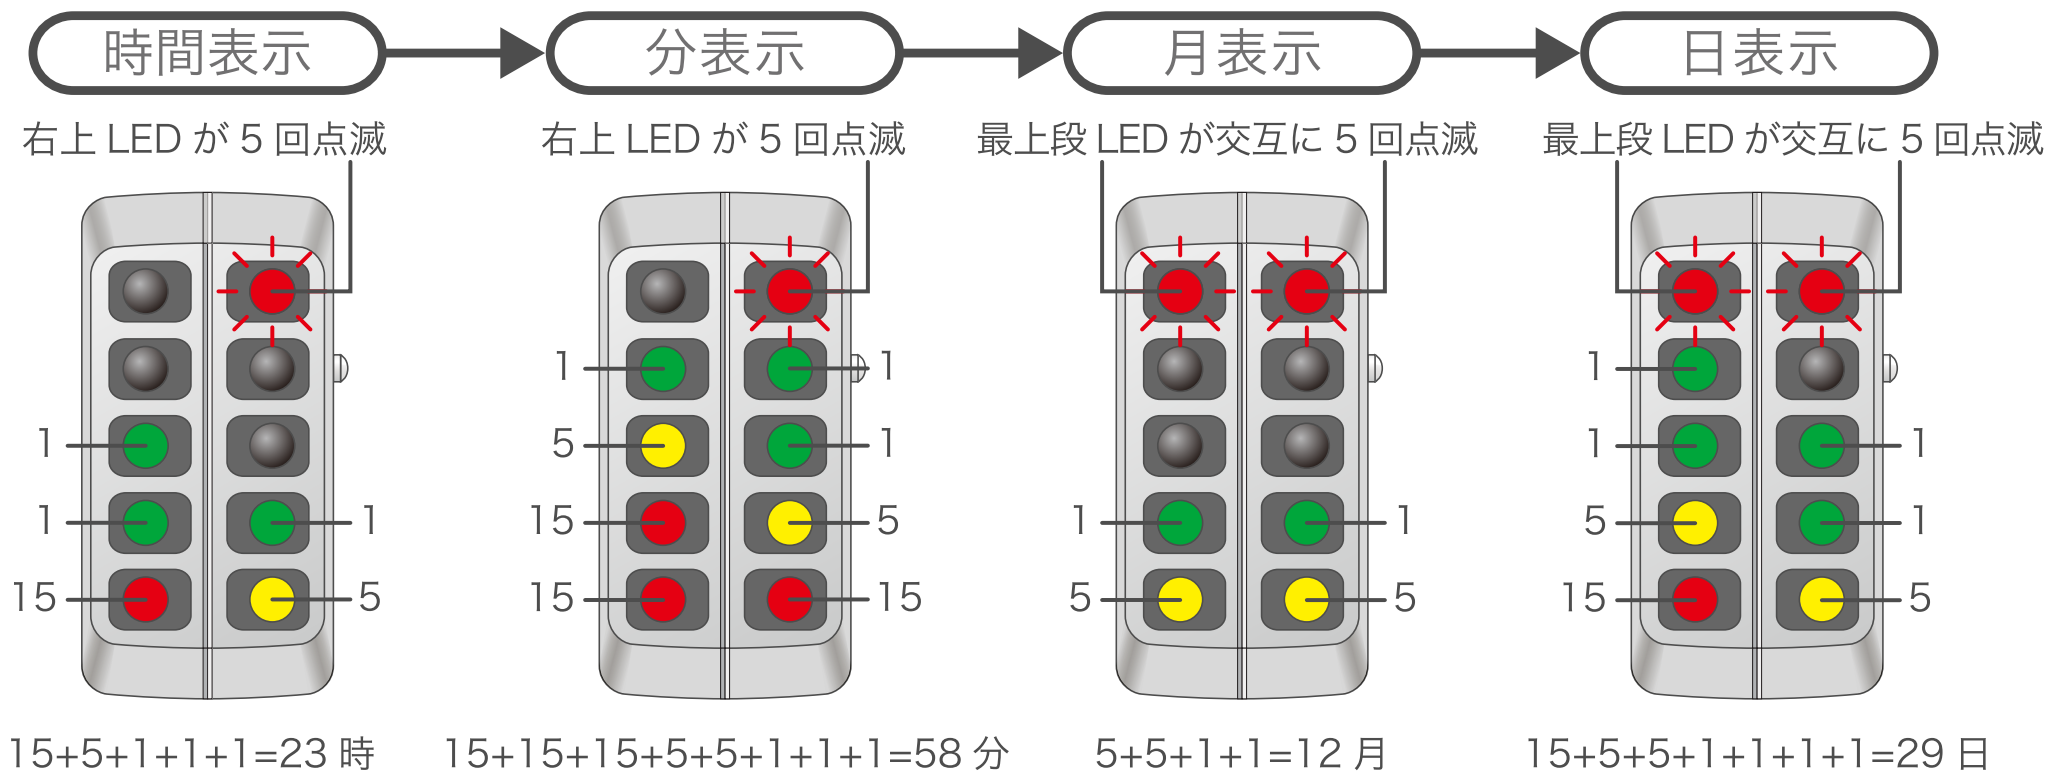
時間表示

分表示

月表示

日表示

右上 LED が 5 回点滅

1
1
15
1
5

15+5+1+1+1=23 時

右上 LED が 5 回点滅

1
5
15
15
1
1
5
15

15+15+15+5+5+1+1+1=58 分

最上段 LED が交互に 5 回点滅

1
5
1
5

5+5+1+1=12 月

最上段 LED が交互に 5 回点滅

1
1
5
15
1
1
5

15+5+5+1+1+1+1=29 日